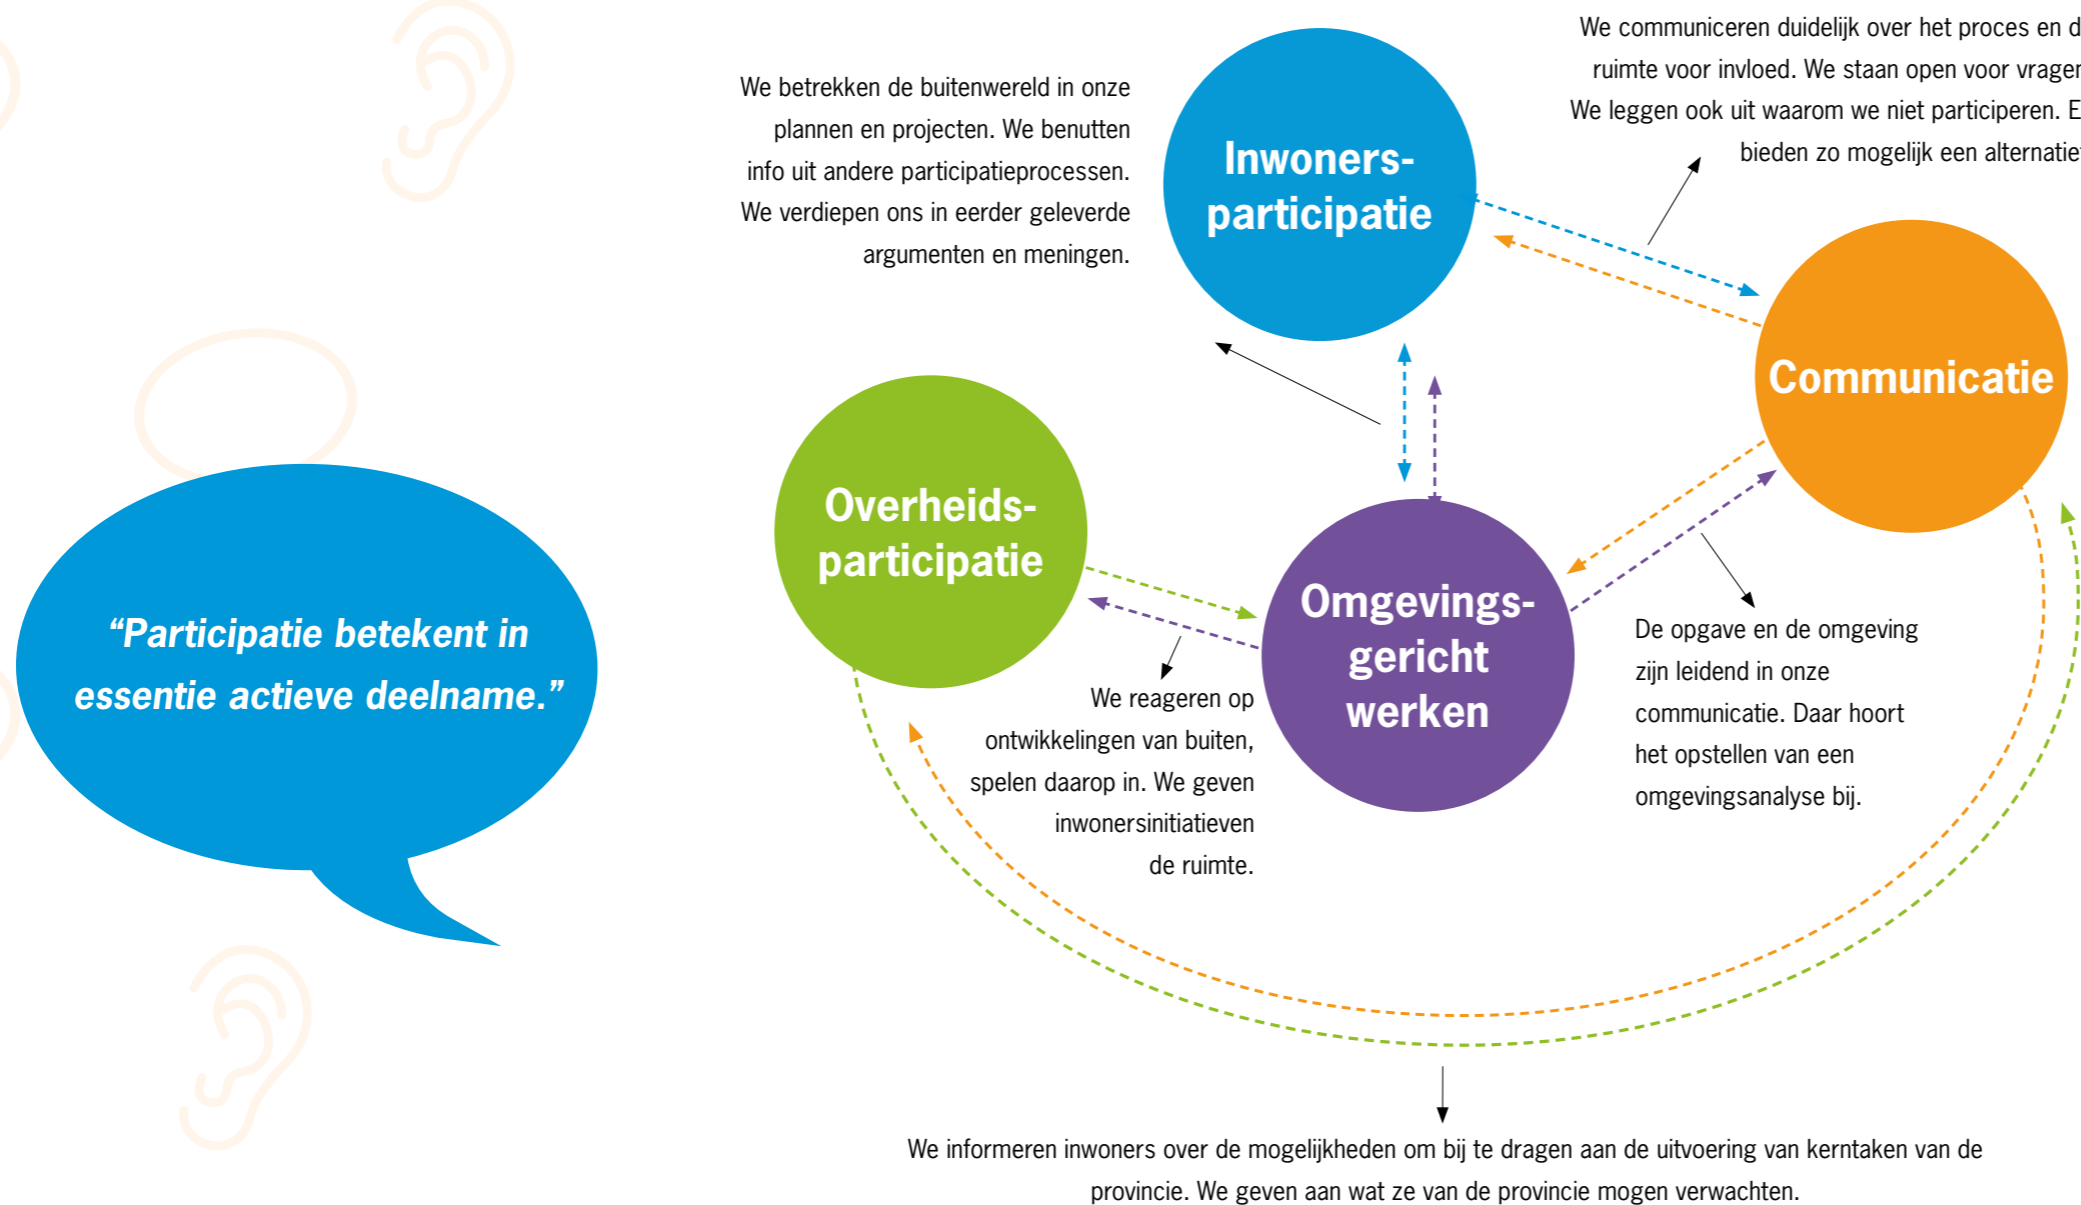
“Participatie betekent in essentie actieve deelname.”

We betrekken de buitenwereld in onze plannen en projecten. We benutten info uit andere participatieprocessen. We verdiepen ons in eerder geleverde argumenten en meningen.

Inwoners-participatie

We communiceren duidelijk over het proces en d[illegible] ruimte voor invloed. We staan open voor vrage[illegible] We leggen ook uit waarom we niet participeren. E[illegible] bieden zo mogelijk een alternatie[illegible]

Communicatie

Overheids-participatie

Omgevings-gericht werken

We reageren op ontwikkelingen van buiten, spelen daarop in. We geven inwonersinitiatieven de ruimte.

De opgave en de omgeving zijn leidend in onze communicatie. Daar hoort het opstellen van een omgevingsanalyse bij.

We informeren inwoners over de mogelijkheden om bij te dragen aan de uitvoering van kerntaken van de provincie. We geven aan wat ze van de provincie mogen verwachten.